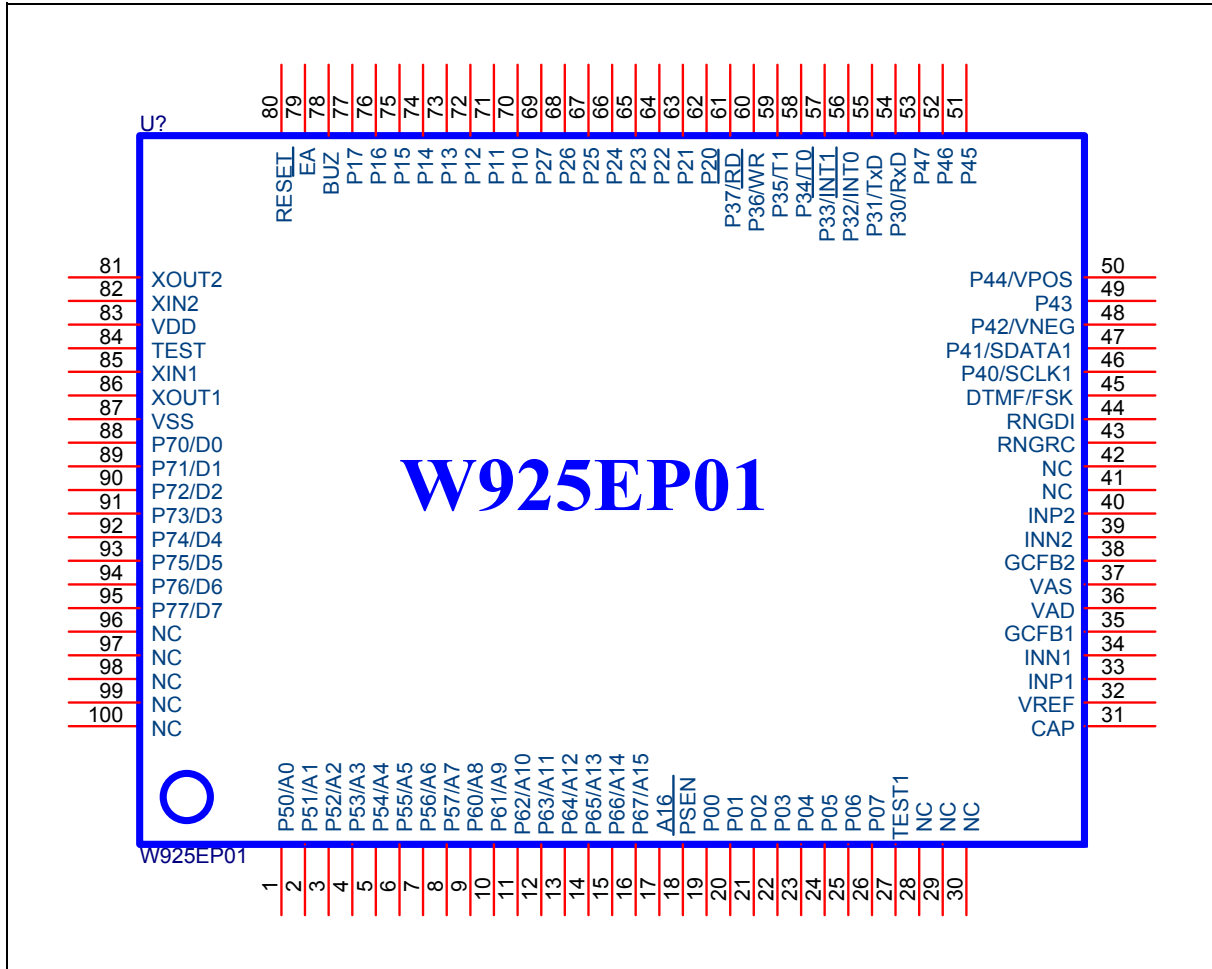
U?

80 79 78 77 76 75 74 73 72 71 70 69 68 67 66 65 64 63 62 61 60 59 58 57 56 55 54 53 52 51

RESET EA BUZ P17 P16 P15 P14 P13 P12 P11 P10 P27 P26 P25 P24 P23 P22 P21 P20 P37/RD P36/WR P35/T1 P34/T0 P33/INT1 P32/INT0 P31/TxD P30/RxD P47 P46 P45

81 XOUT2
82 XIN2
83 VDD
84 TEST
85 XIN1
86 XOUT1
87 VSS
88 P70/D0
89 P71/D1
90 P72/D2
91 P73/D3
92 P74/D4
93 P75/D5
94 P76/D6
95 P77/D7
96 NC
97 NC
98 NC
99 NC
100 NC

W925EP01

P44/VPOS 50
P43 49
P42/VNEG 48
P41/SDATA1 47
P40/SCLK1 46
DTMF/FSK 45
RNGDI 44
RNGRC 43
NC 42
NC 41
INP2 40
INN2 39
GCFB2 38
VAS 37
VAD 36
GCFB1 35
INN1 34
INP1 33
VREF 32
CAP 31

P50/A0 P51/A1 P52/A2 P53/A3 P54/A4 P55/A5 P56/A6 P57/A7 P60/A8 P61/A9 P62/A10 P63/A11 P64/A12 P65/A13 P66/A14 P67/A15 A16 PSEN P00 P01 P02 P03 P04 P05 P06 P07 TEST1 NC NC NC

W925EP01

1 2 3 4 5 6 7 8 9 10 11 12 13 14 15 16 17 18 19 20 21 22 23 24 25 26 27 28 29 30